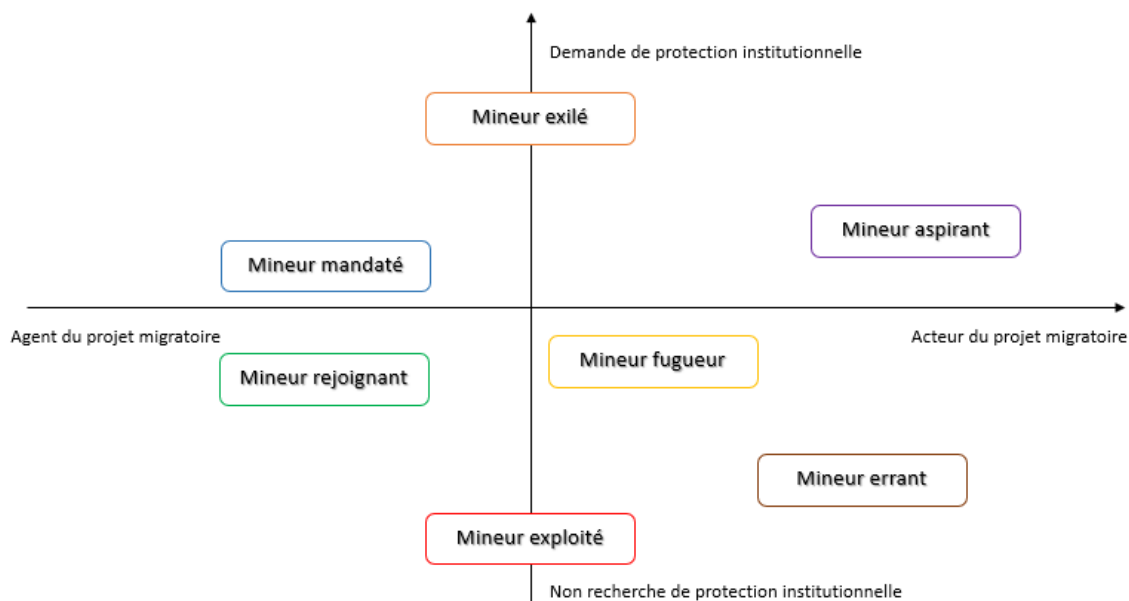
Demande de protection institutionnelle

Mineur exilé

Mineur aspirant

Mineur mandaté

Agent du projet migratoire

Acteur du projet migratoire

Mineur rejoignant

Mineur fugueur

Mineur errant

Mineur exploité

Non recherche de protection institutionnelle